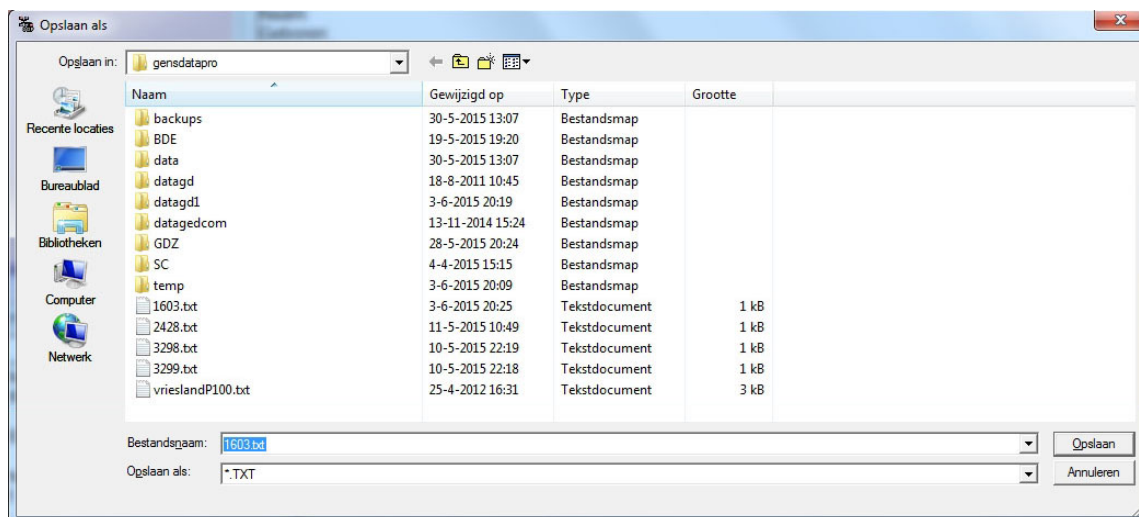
Opslaan als

Opslaan in: gensdatapro

Recente locaties
Bureaublad
Bibliotheken
Computer
Netwerk

| Naam | Gewijzigd op | Type | Grootte |
|---|---|---|---|
| backups | 30-5-2015 13:07 | Bestandsmap | |
| BDE | 19-5-2015 19:20 | Bestandsmap | |
| data | 30-5-2015 13:07 | Bestandsmap | |
| datagd | 18-8-2011 10:45 | Bestandsmap | |
| datagd1 | 3-6-2015 20:19 | Bestandsmap | |
| datagedcom | 13-11-2014 15:24 | Bestandsmap | |
| GDZ | 28-5-2015 20:24 | Bestandsmap | |
| SC | 4-4-2015 15:15 | Bestandsmap | |
| temp | 3-6-2015 20:09 | Bestandsmap | |
| 1603.txt | 3-6-2015 20:25 | Tekstdocument | 1 kB |
| 2428.txt | 11-5-2015 10:49 | Tekstdocument | 1 kB |
| 3298.txt | 10-5-2015 22:19 | Tekstdocument | 1 kB |
| 3299.txt | 10-5-2015 22:18 | Tekstdocument | 1 kB |
| vrieslandP100.txt | 25-4-2012 16:31 | Tekstdocument | 3 kB |

Bestandsnaam: 1603.txt
Opslaan als: *.TXT

Opslaan
Annuleren